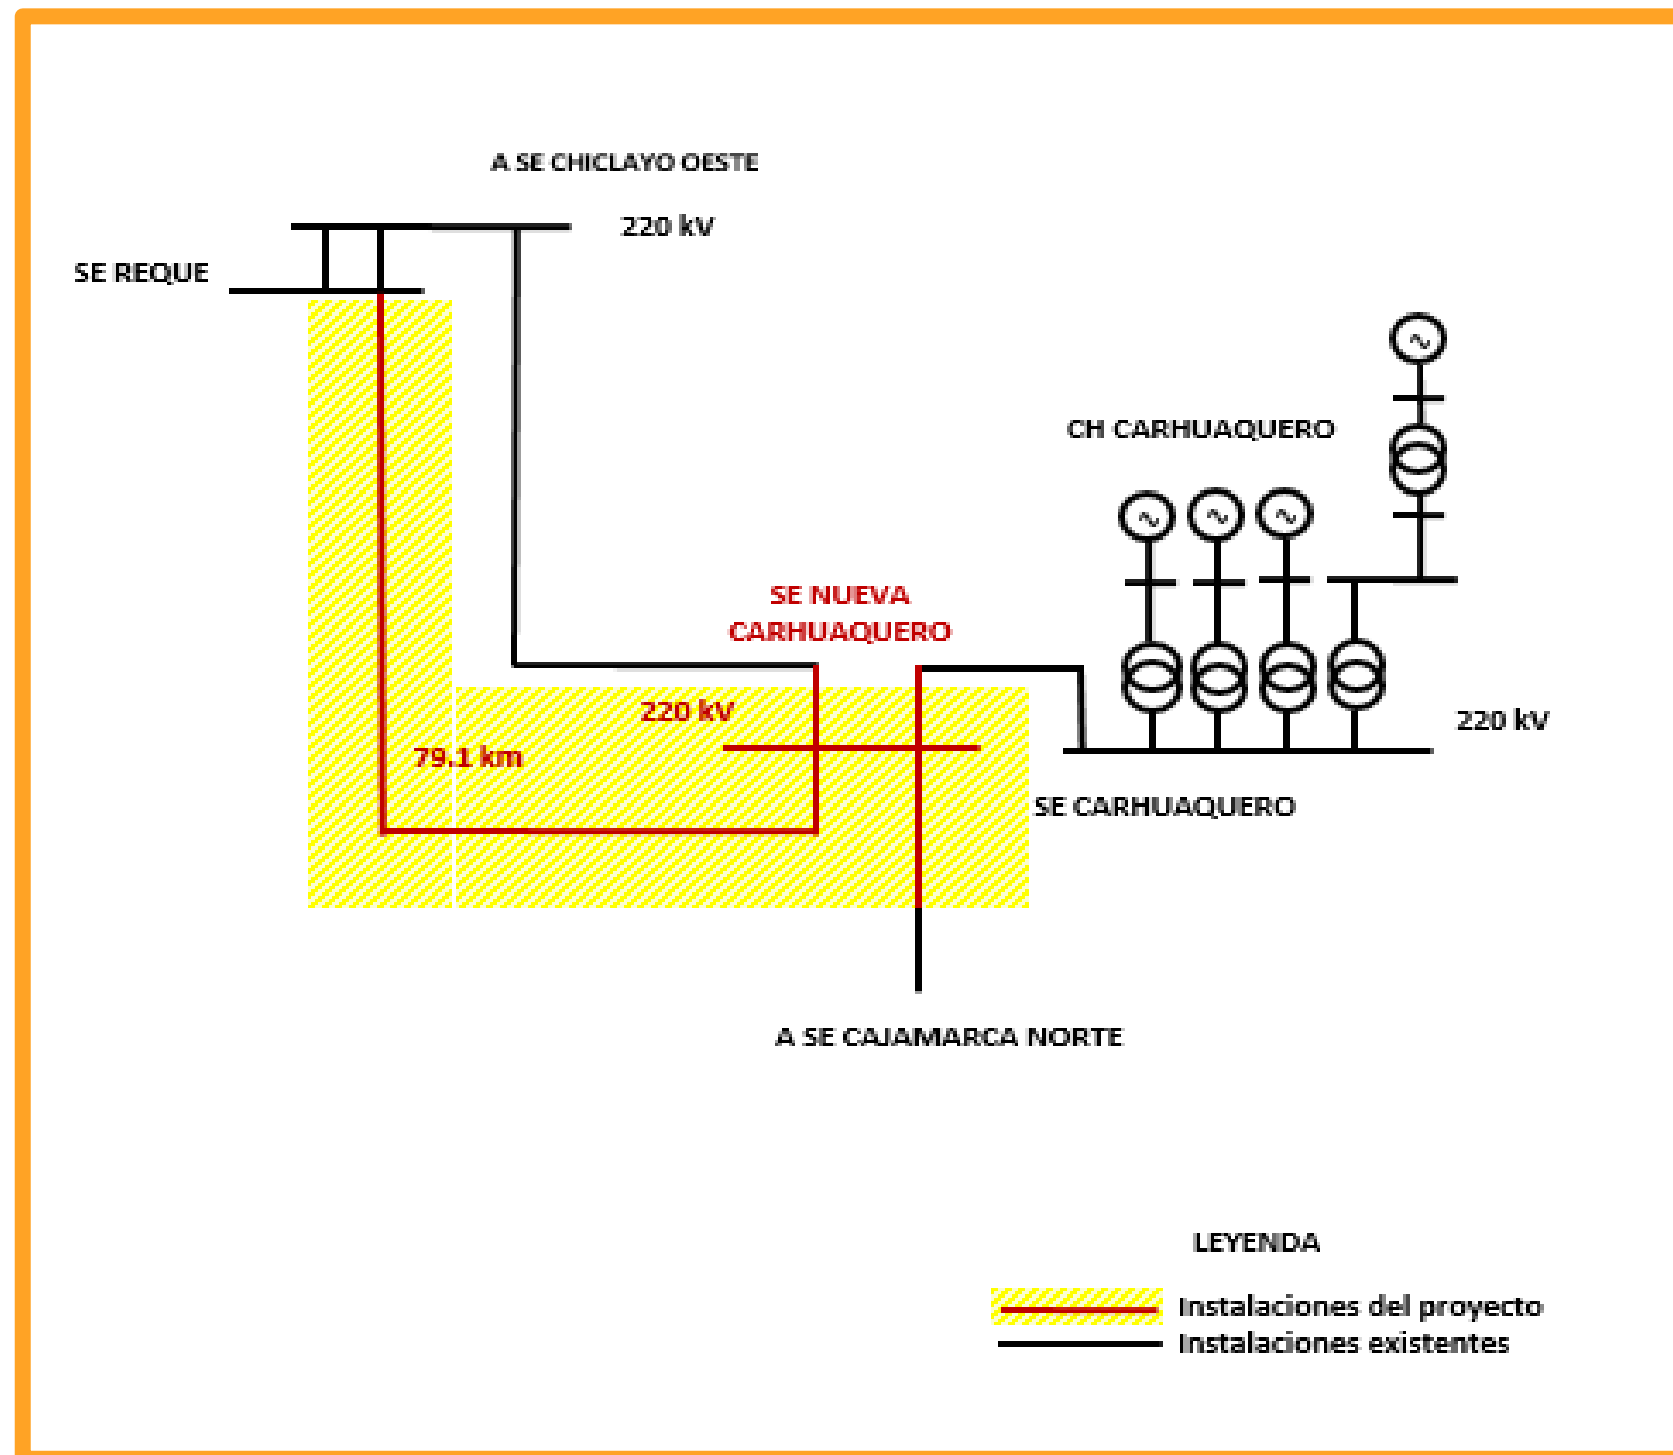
A SE CHICLAYO OESTE

220 kV

SE REQUE

CH CARHUAQUERO

SE NUEVA CARHUAQUERO

220 kV

79.1 km

220 kV

SE CARHUAQUERO

A SE CAJAMARCA NORTE

LEYENDA

Instalaciones del proyecto
Instalaciones existentes